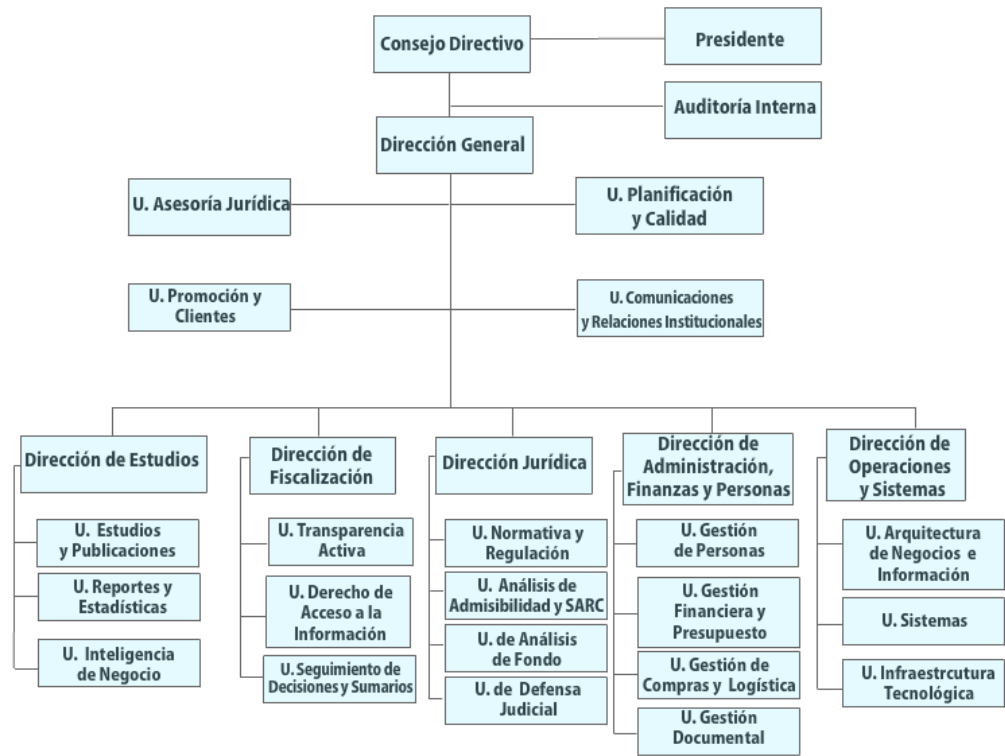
Consejo Directivo

Presidente

Auditoría Interna

Dirección General

U. Asesoría Jurídica

U. Planificación y Calidad

U. Promoción y Clientes

U. Comunicaciones y Relaciones Institucionales

Dirección de Estudios

U. Estudios y Publicaciones

U. Reportes y Estadísticas

U. Inteligencia de Negocio

Dirección de Fiscalización

U. Transparencia Activa

U. Derecho de Acceso a la Información

U. Seguimiento de Decisiones y Sumarios

Dirección Jurídica

U. Normativa y Regulación

U. Análisis de Admisibilidad y SARC

U. de Análisis de Fondo

U. de Defensa Judicial

Dirección de Administración, Finanzas y Personas

U. Gestión de Personas

U. Gestión Financiera y Presupuesto

U. Gestión de Compras y Logística

U. Gestión Documental

Dirección de Operaciones y Sistemas

U. Arquitectura de Negocios e Información

U. Sistemas

U. Infraestrcutura Tecnológica